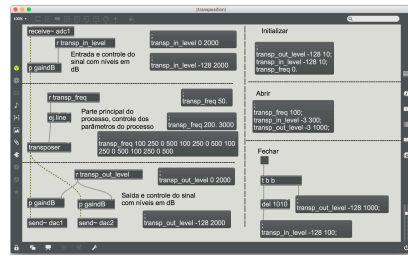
[transposition]

100%

receive~ adc1

r transp_in_level

Entrada e controle do sinal com níveis em dB

p gaindB

transp_in_level 0 2000

transp_in_level -128 2000

Inicializar

transp_out_level -128 10; transp_in_level -128 10; transp_freq 0.

r transp_freq

Parte principal do processo, controle dos parâmetros do processo

ej.line

transp_freq 50.

transp_freq 200. 3000

transposer

transp_freq 100 250 0 500 100 250 0 500 100 250 0 500 100 250 0 500

Abrir

transp_freq 100; transp_in_level -3 300; transp_out_level -3 1000;

r transp_out_level

transp_out_level 0 2000

Saída e controle do sinal com níveis em dB

p gaindB

p gaindB

send~ dac1

send~ dac2

transp_out_level -128 2000

Fechar

t b b

del 1010

transp_out_level -128 1000;

transp_in_level -128 100;